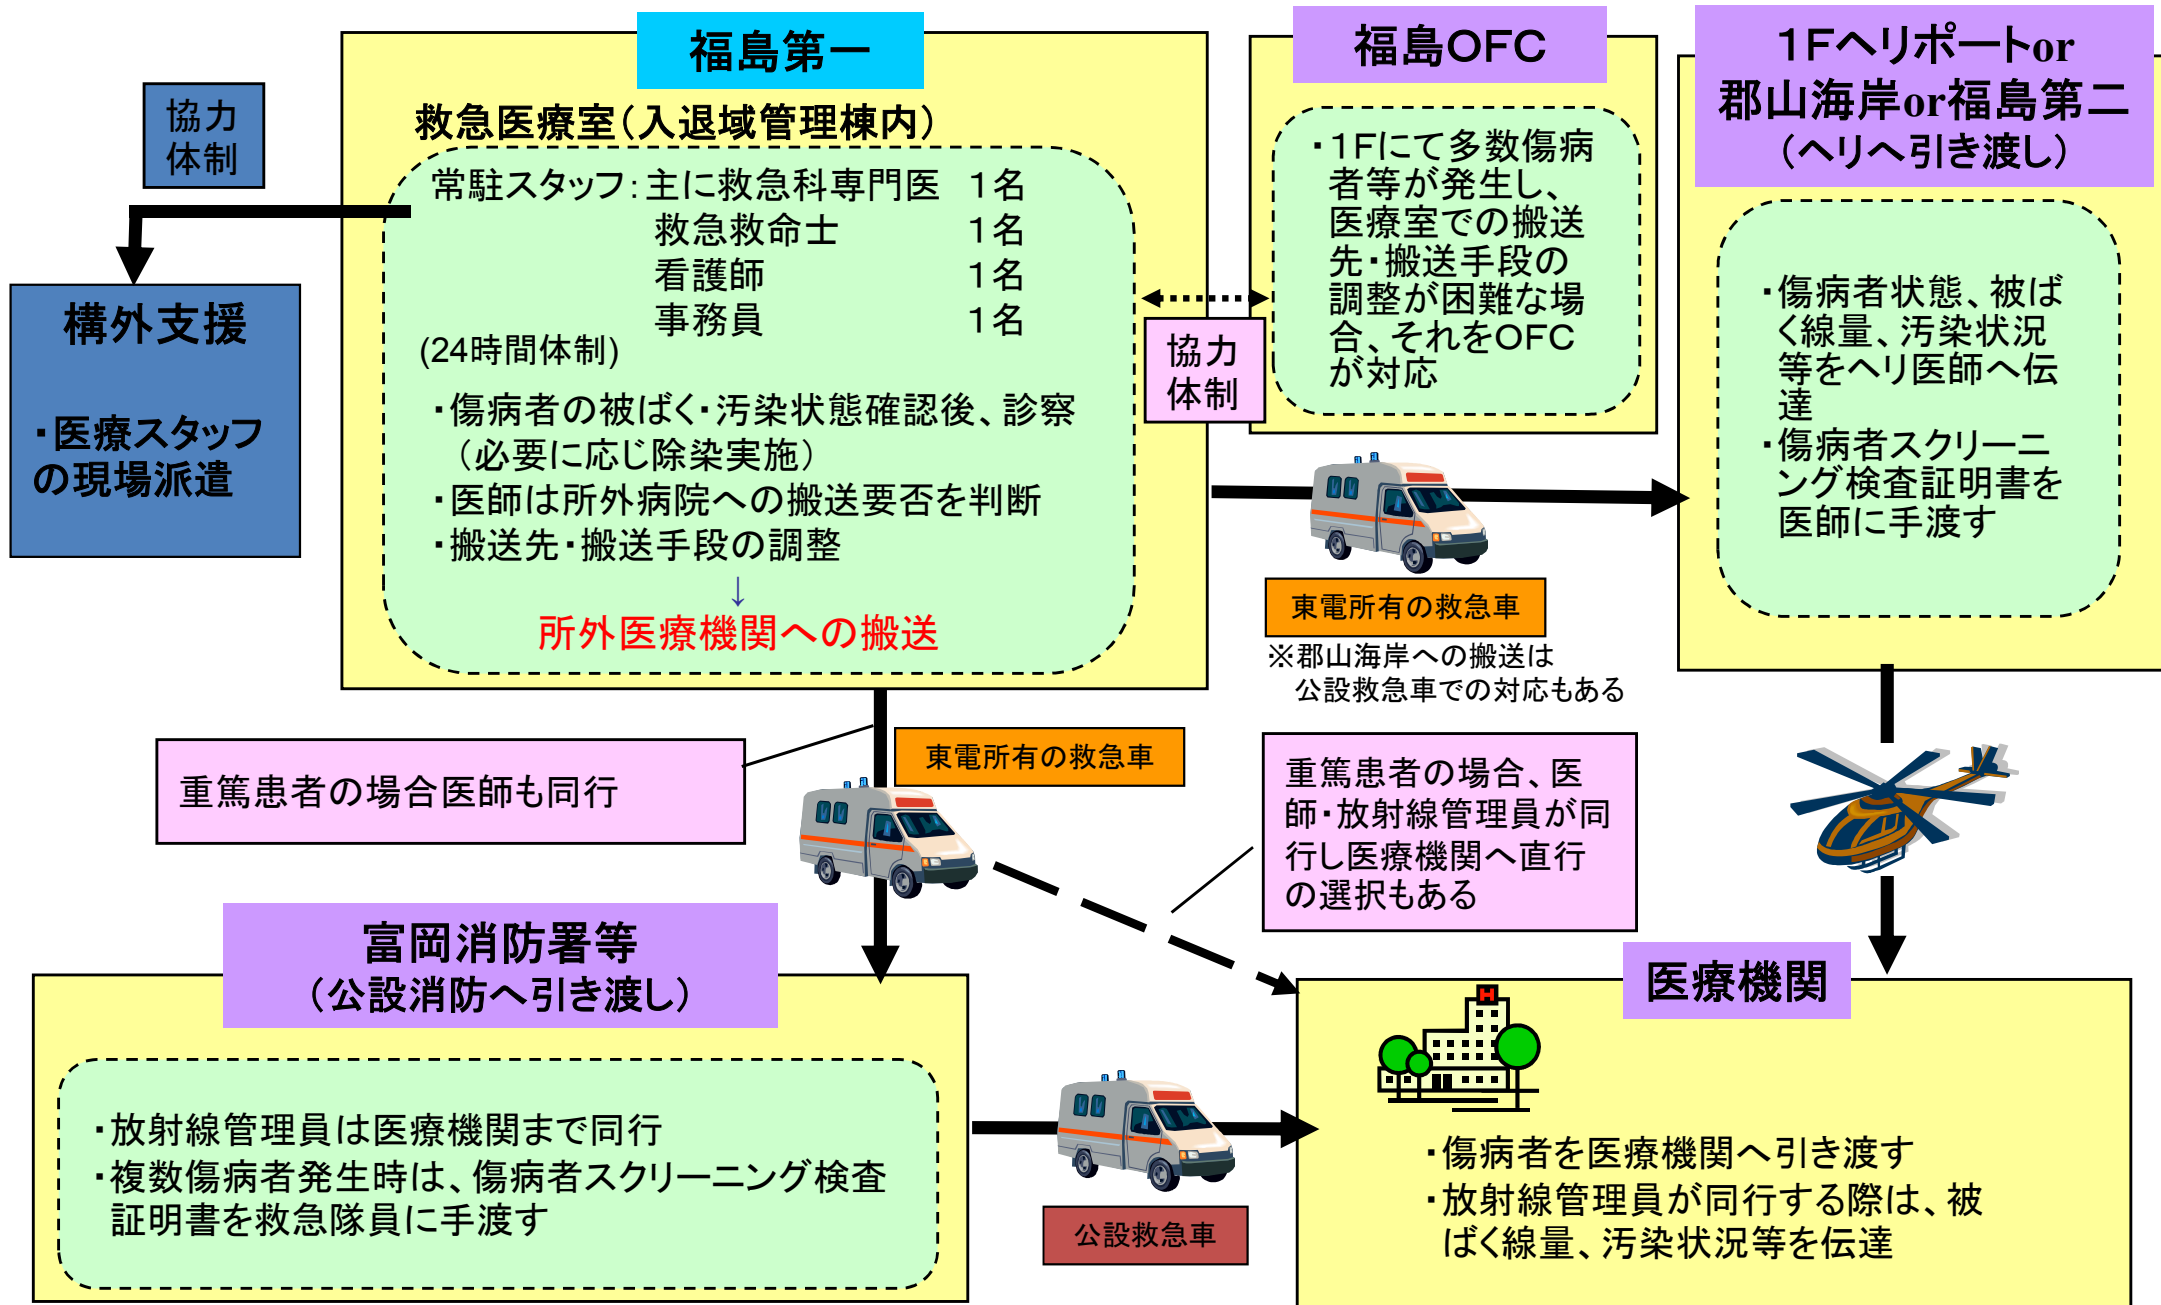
協力体制

構外支援

・医療スタッフの現場派遣

福島第一

救急医療室（入退域管理棟内）

常駐スタッフ：主に救急科専門医　１名
救急救命士　１名
看護師　１名
事務員　１名
(24時間体制)

・傷病者の被ばく・汚染状態確認後、診察（必要に応じ除染実施）
・医師は所外病院への搬送要否を判断
・搬送先・搬送手段の調整
↓
所外医療機関への搬送

協力体制

福島OFC

・1Fにて多数傷病者等が発生し、医療室での搬送先・搬送手段の調整が困難な場合、それをOFCが対応

1Fヘリポートor郡山海岸or福島第二
（ヘリへ引き渡し）

・傷病者状態、被ばく線量、汚染状況等をヘリ医師へ伝達
・傷病者スクリーニング検査証明書を医師に手渡す

東電所有の救急車
※郡山海岸への搬送は公設救急車での対応もある

重篤患者の場合医師も同行

東電所有の救急車

重篤患者の場合、医師・放射線管理員が同行し医療機関へ直行の選択もある

富岡消防署等
（公設消防へ引き渡し）

・放射線管理員は医療機関まで同行
・複数傷病者発生時は、傷病者スクリーニング検査証明書を救急隊員に手渡す

公設救急車

医療機関

H

・傷病者を医療機関へ引き渡す
・放射線管理員が同行する際は、被ばく線量、汚染状況等を伝達